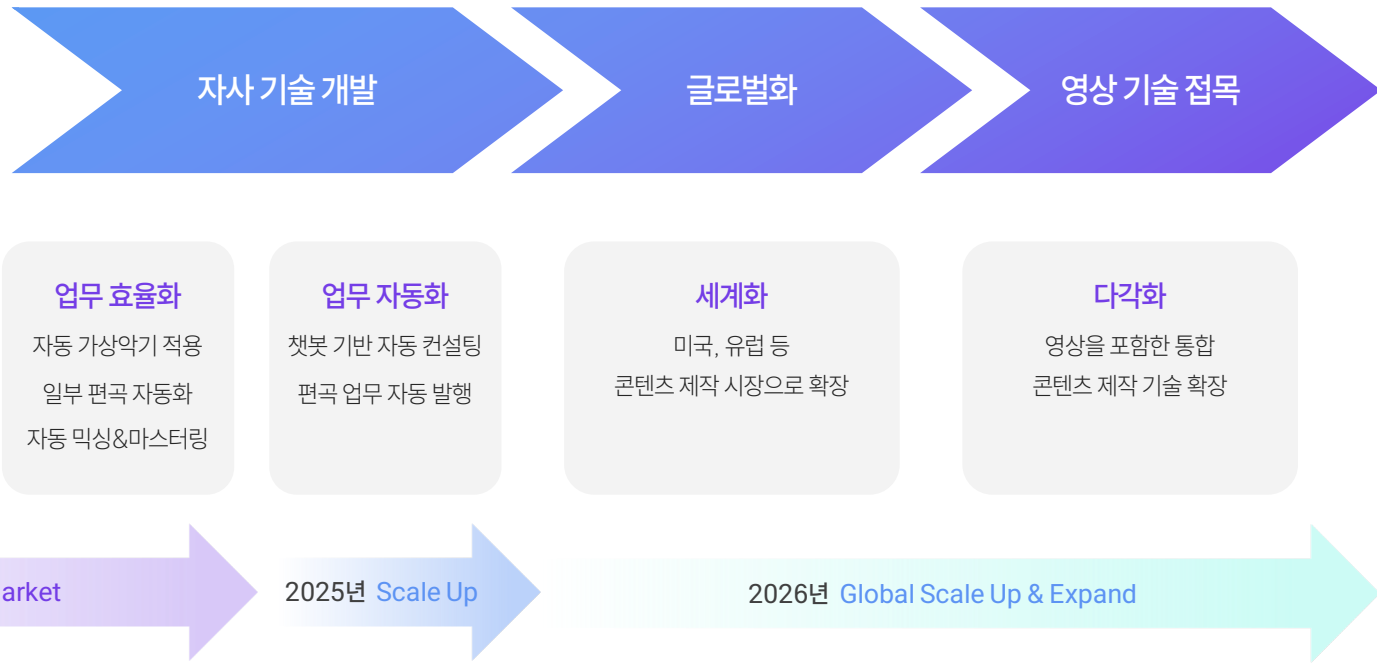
자사 기술 개발

글로벌화

영상 기술 접목

업무 효율화

자동 가상악기 적용

일부 편곡 자동화

자동 믹싱&마스터링

업무 자동화

챗봇 기반 자동 컨설팅

편곡 업무 자동 발행

세계화

미국, 유럽 등

콘텐츠 제작 시장으로 확장

다각화

영상을 포함한 통합

콘텐츠 제작 기술 확장

arket

2025년 Scale Up

2026년 Global Scale Up & Expand